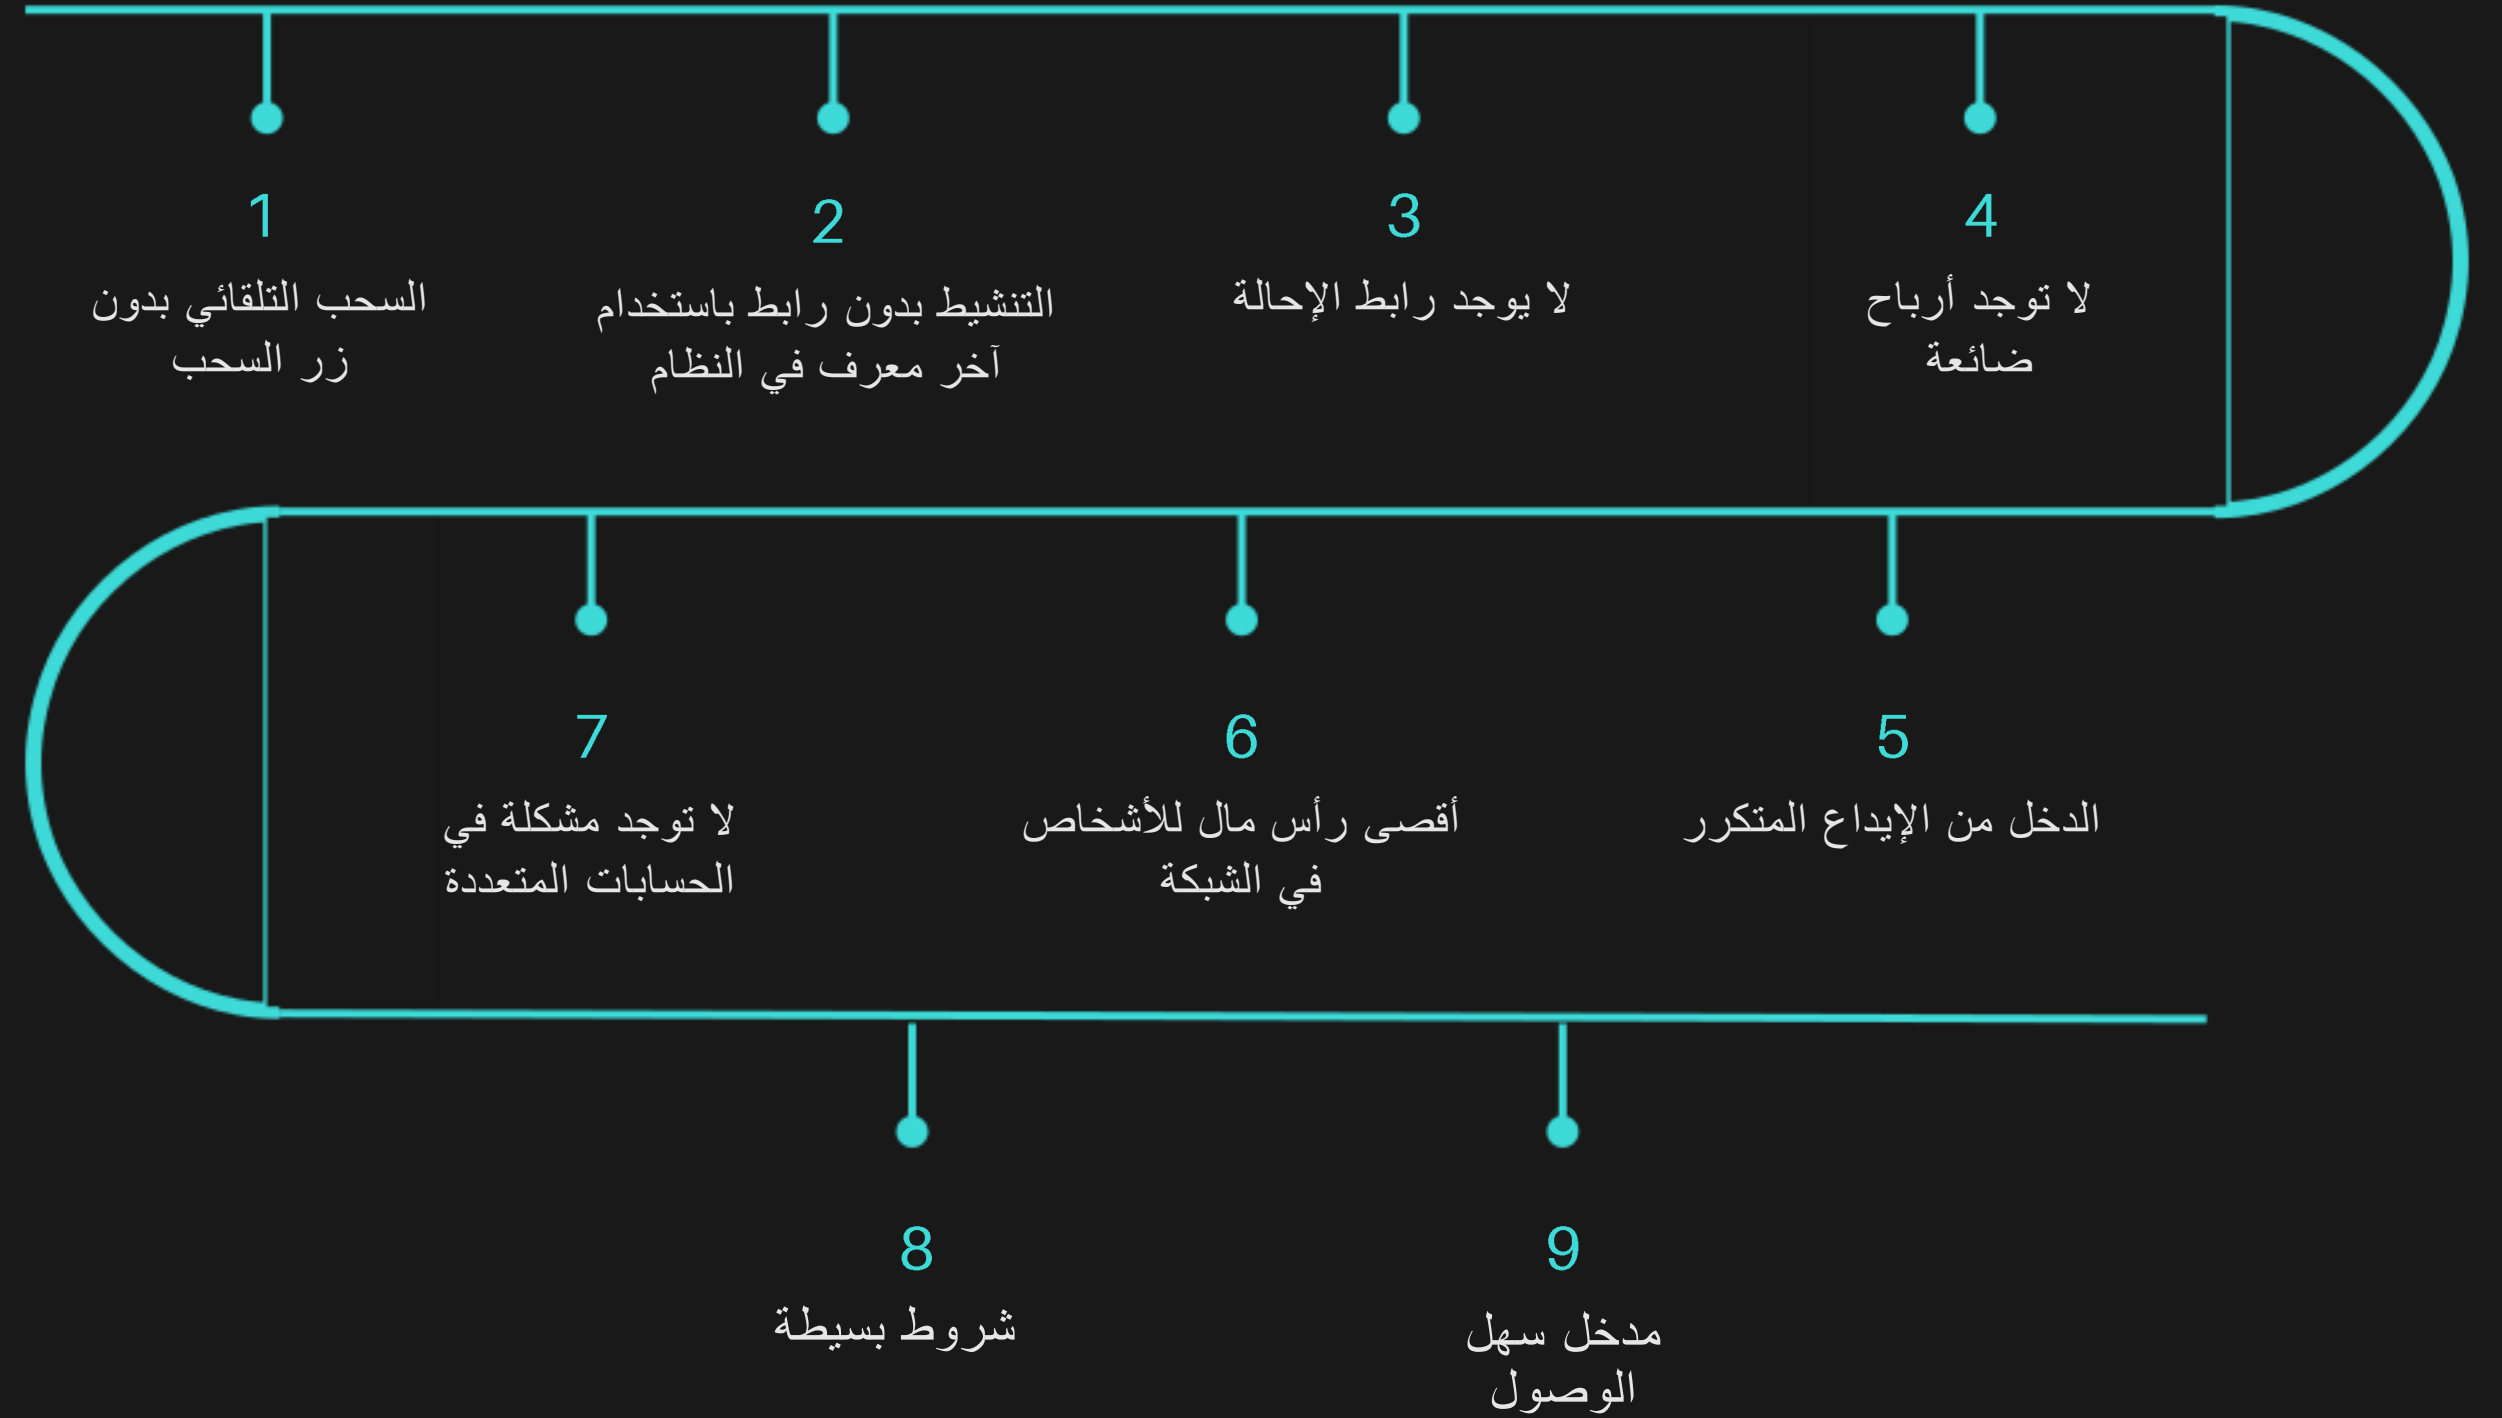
1
السحب التلقائي بدون زر السحب

2
التنشيط بدون رابط باستخدام آخر معرف في النظام

3
لا يوجد رابط الإحالة

4
لا توجد أرباح ضائعة

5
الدخل من الإيداع المتكرر

6
أقصى رأس مال للأشخاص في الشبكة

7
لا توجد مشكلة في الحسابات المتعددة

8
شروط بسيطة

9
مدخل سهل الوصول